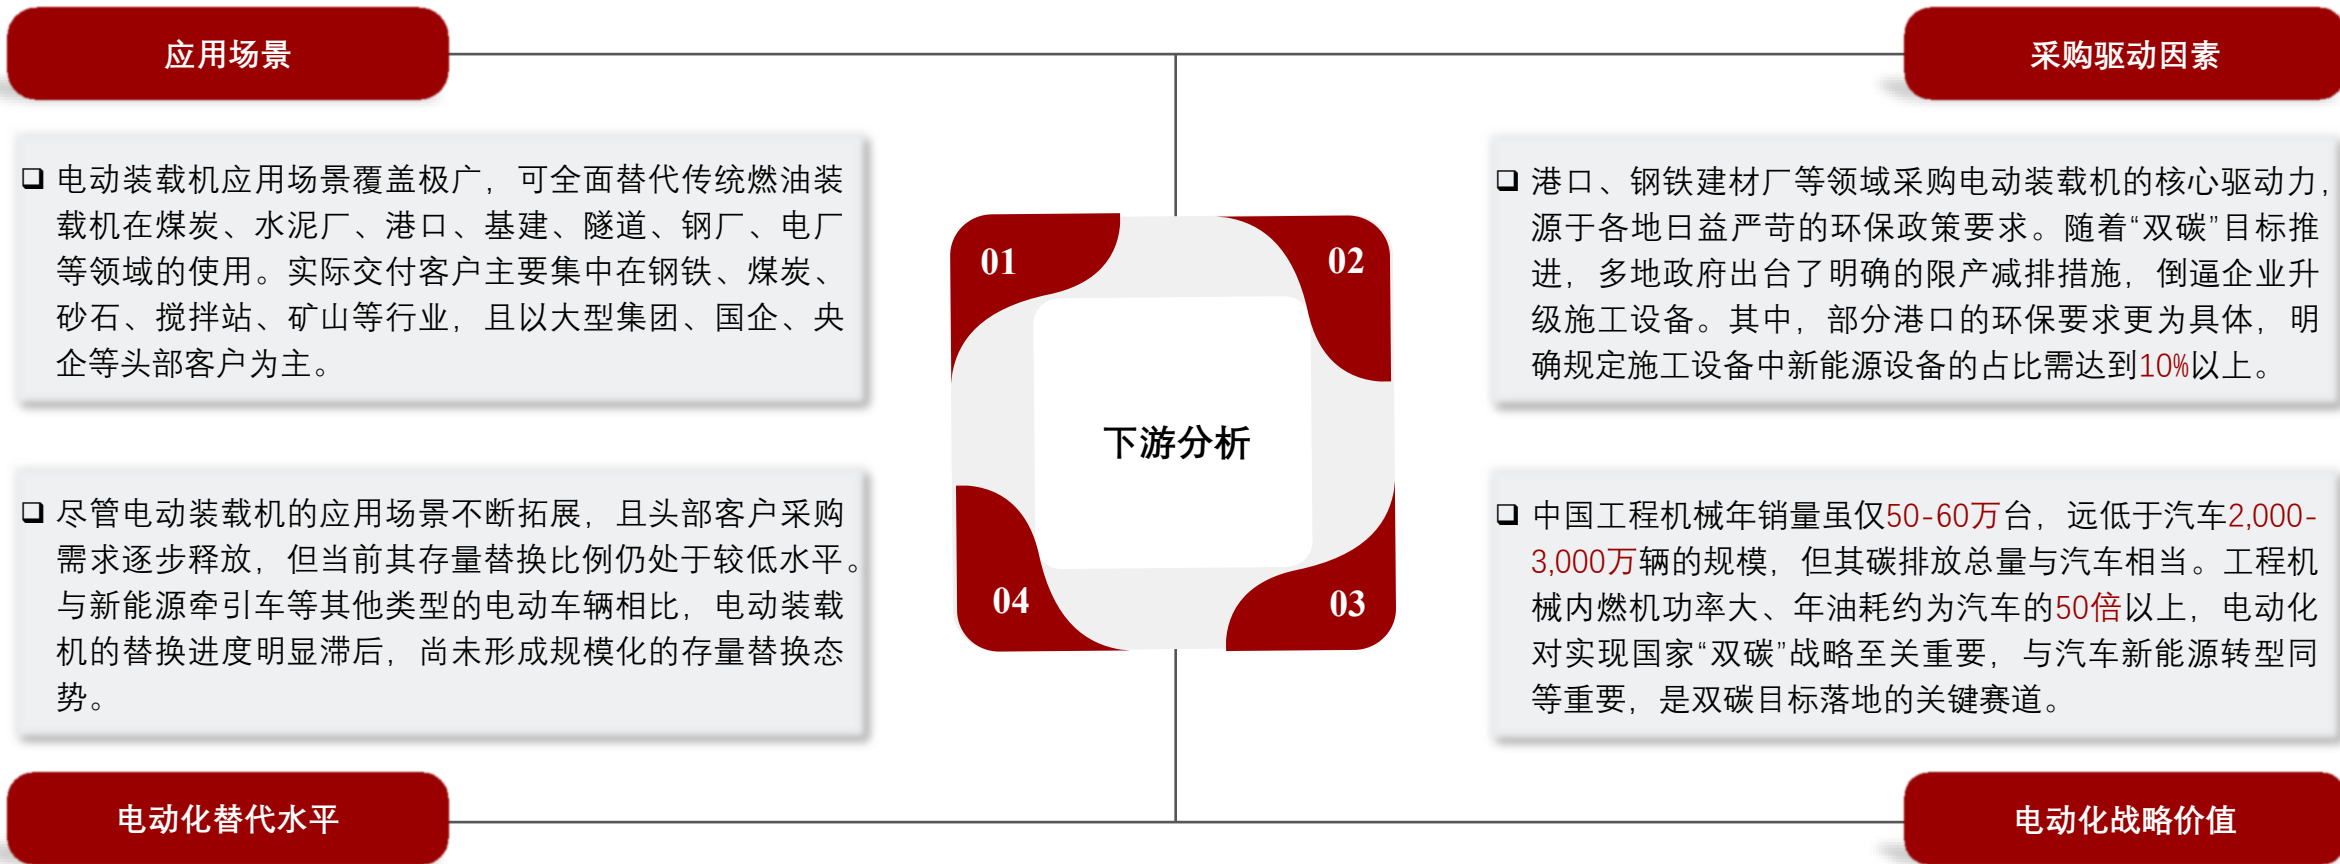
应用场景

采购驱动因素

❑ 电动装载机应用场景覆盖极广，可全面替代传统燃油装载机在煤炭、水泥厂、港口、基建、隧道、钢厂、电厂等领域的使用。实际交付客户主要集中在钢铁、煤炭、砂石、搅拌站、矿山等行业，且以大型集团、国企、央企等头部客户为主。

❑ 港口、钢铁建材厂等领域采购电动装载机的核心驱动力，源于各地日益严苛的环保政策要求。随着“双碳”目标推进，多地政府出台了明确的限产减排措施，倒逼企业升级施工设备。其中，部分港口的环保要求更为具体，明确规定施工设备中新能源设备的占比需达到10%以上。

01

02

下游分析

04

03

❑ 尽管电动装载机的应用场景不断拓展，且头部客户采购需求逐步释放，但当前其存量替换比例仍处于较低水平。与新能源牵引车等其他类型的电动车辆相比，电动装载机的替换进度明显滞后，尚未形成规模化的存量替换态势。

❑ 中国工程机械年销量虽仅50-60万台，远低于汽车2,000-3,000万辆的规模，但其碳排放总量与汽车相当。工程机械内燃机功率大、年油耗约为汽车的50倍以上，电动化对实现国家“双碳”战略至关重要，与汽车新能源转型同等重要，是双碳目标落地的关键赛道。

电动化替代水平

电动化战略价值